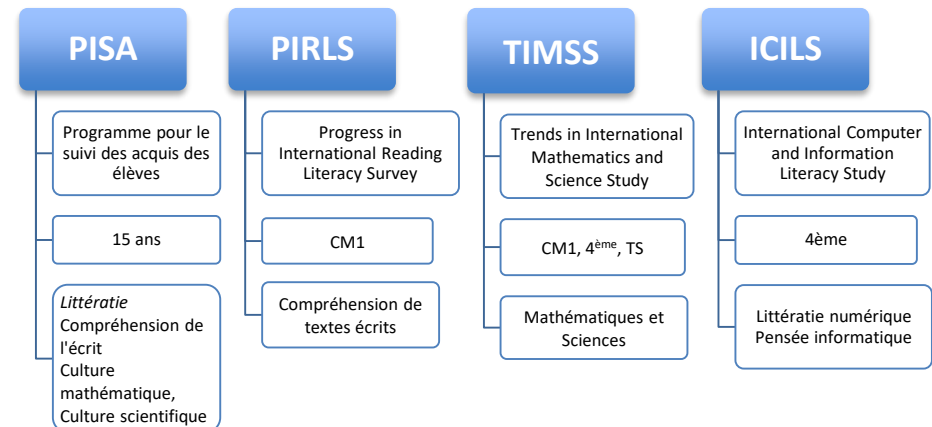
PISA

Programme pour le suivi des acquis des élèves

15 ans

*Littératie*
Compréhension de l'écrit
Culture mathématique,
Culture scientifique

PIRLS

Progress in International Reading Literacy Survey

CM1

Compréhension de textes écrits

TIMSS

Trends in International Mathematics and Science Study

CM1, 4$^{ème}$, TS

Mathématiques et Sciences

ICILS

International Computer and Information Literacy Study

4ème

Littératie numérique
Pensée informatique